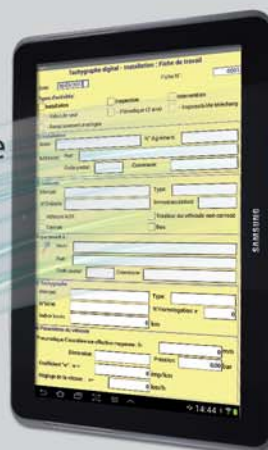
Tachygraphe digital - Installation / Fiche de travail

Fiche N°

Installation

Inspection

Intervention

N° Agrément

Type

Tachygraphe

Type

Paramètres du véhicule

Pneumatique

Pression

bar

mm

km/h

SAMSUNG

14:44